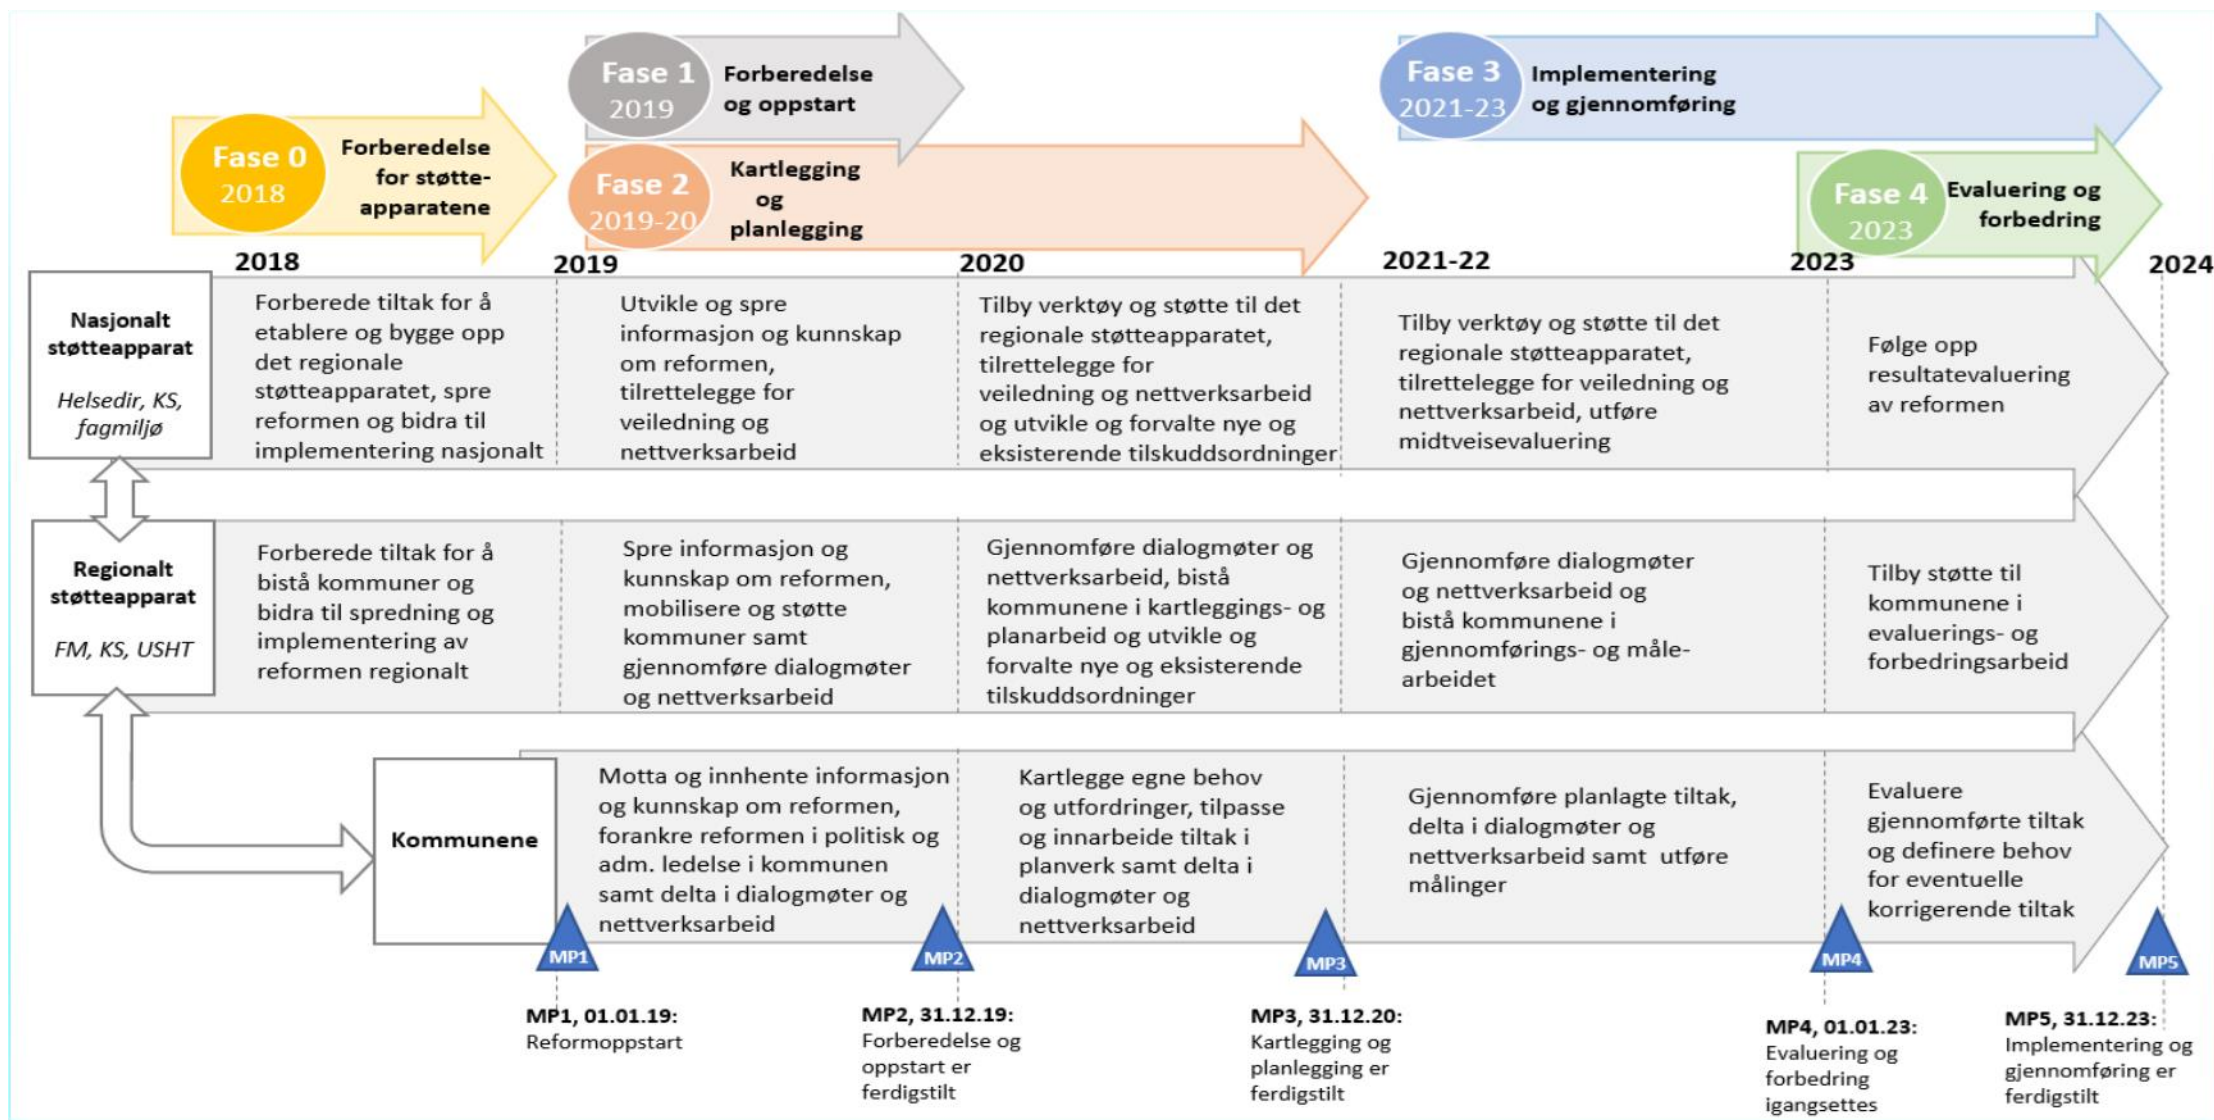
Fase 1
2019
Forberedelse og oppstart

Fase 3
2021-23
Implementering og gjennomføring

Fase 0
2018
Forberedelse for støtteapparatene

Fase 2
2019-20
Kartlegging og planlegging

Fase 4
2023
Evaluering og forbedring

2018
2019
2020
2021-22
2023
2024

Nasjonalt støtteapparat

Helsedir, KS, fagmiljø

Forberede tiltak for å etablere og bygge opp det regionale støtteapparatet, spre reformen og bidra til implementering nasjonalt

Utvikle og spre informasjon og kunnskap om reformen, tilrettelegge for veiledning og nettverksarbeid

Tilby verktøy og støtte til det regionale støtteapparatet, tilrettelegge for veiledning og nettverksarbeid og utvikle og forvalte nye og eksisterende tilskuddsordninger

Tilby verktøy og støtte til det regionale støtteapparatet, tilrettelegge for veiledning og nettverksarbeid, utføre midtveisevaluering

Følge opp resultatevaluering av reformen

Regionalt støtteapparat

FM, KS, USHT

Forberede tiltak for å bistå kommuner og bidra til spredning og implementering av reformen regionalt

Spre informasjon og kunnskap om reformen, mobilisere og støtte kommuner samt gjennomføre dialogmøter og nettverksarbeid

Gjennomføre dialogmøter og nettverksarbeid, bistå kommunene i kartleggings- og planarbeid og utvikle og forvalte nye og eksisterende tilskuddsordninger

Gjennomføre dialogmøter og nettverksarbeid og bistå kommunene i gjennomførings- og målearbeidet

Tilby støtte til kommunene i evaluerings- og forbedringsarbeid

Kommunene

Motta og innhente informasjon og kunnskap om reformen, forankre reformen i politisk og adm. ledelse i kommunen samt delta i dialogmøter og nettverksarbeid

Kartlegge egne behov og utfordringer, tilpasse og innarbeide tiltak i planverk samt delta i dialogmøter og nettverksarbeid

Gjennomføre planlagte tiltak, delta i dialogmøter og nettverksarbeid samt utføre målinger

Evaluere gjennomførte tiltak og definere behov for eventuelle korrigerende tiltak

MP1
MP2
MP3
MP4
MP5

MP1, 01.01.19:
Reformoppstart

MP2, 31.12.19:
Forberedelse og oppstart er ferdigstilt

MP3, 31.12.20:
Kartlegging og planlegging er ferdigstilt

MP4, 01.01.23:
Evaluering og forbedring igangsettes

MP5, 31.12.23:
Implementering og gjennomføring er ferdigstilt